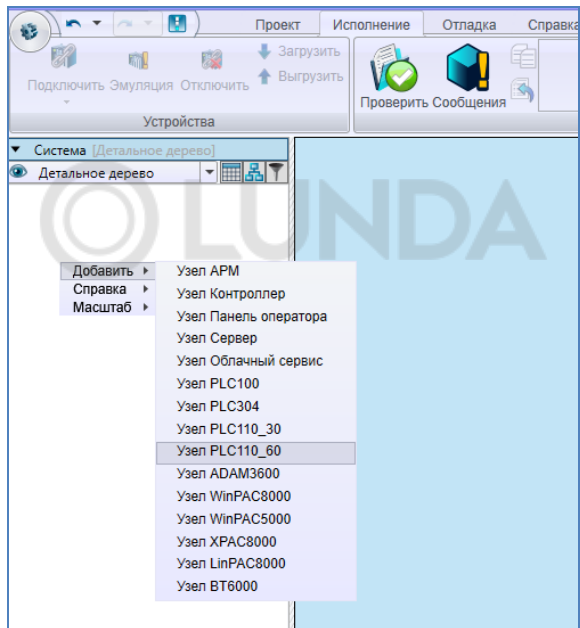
Проект Исполнение Отладка Справка

Подключить Эмуляция Отключить Загрузить Выгрузить

Устройства

Проверить Сообщения

Система [Детальное дерево]

Детальное дерево

LUNDA

Добавить
Справка
Масштаб

Узел АРМ
Узел Контроллер
Узел Панель оператора
Узел Сервер
Узел Облачный сервис
Узел PLC100
Узел PLC304
Узел PLC110_30
Узел PLC110_60
Узел ADAM3600
Узел WinPAC8000
Узел WinPAC5000
Узел XPAC8000
Узел LinPAC8000
Узел BT6000